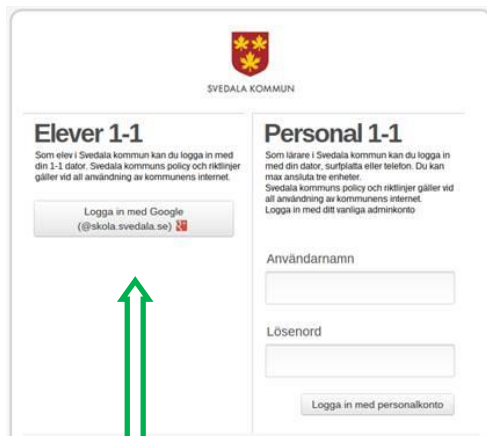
SVEDALA KOMMUN

Elever 1-1

Som elev i Svedala kommun kan du logga in med din 1-1 dator. Svedala kommuns policy och riktlinjer gäller vid all användning av kommunens internet.

Logga in med Google (@skola.svedala.se)

Personal 1-1

Som lärare i Svedala kommun kan du logga in med din dator, surfplatta eller telefon. Du kan max ansluta tre enheter.
Svedala kommuns policy och riktlinjer gäller vid all användning av kommunens internet.
Logga in med ditt vanliga adminkonto

Användarnamn

Lösenord

Logga in med personalkonto